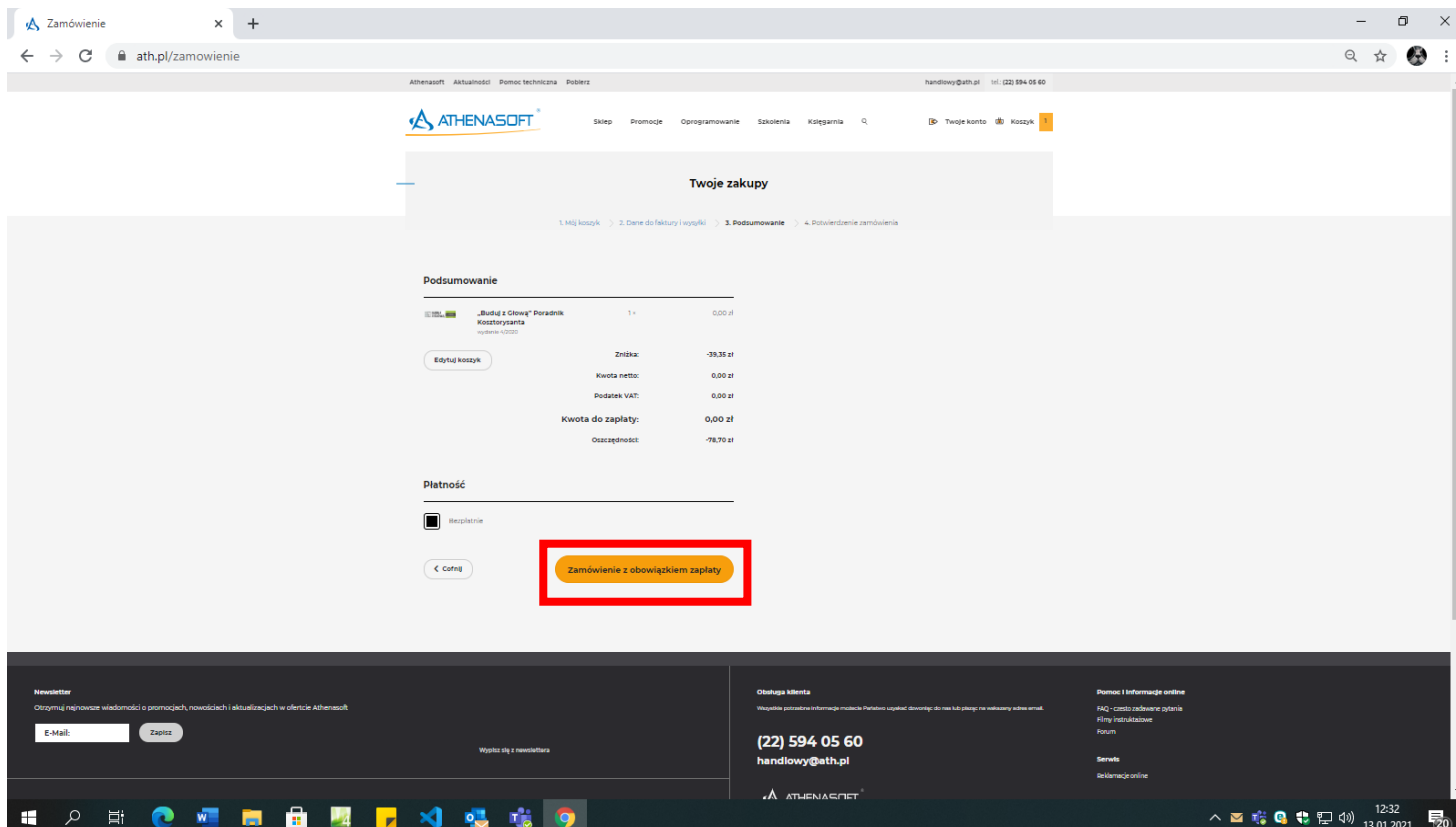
Zamówienie
ath.pl/zamowienie

Athenasoft Aktualności Pomoc techniczna Pobierz handlowy@ath.pl tel.: (22) 594 05 60

ATHENASOFT
Sklep Promocje Oprogramowanie Szkolenia Księgarnia
Twoje konto Koszyk 1

Twoje zakupy

1. Mój koszyk > 2. Dane do faktury i wysyłki > 3. Podsumowanie > 4. Potwierdzenie zamówienia

Podsumowanie

„Buduj z Głową" Poradnik Kosztorysanta
wydanie 4/2020
1 ×
0,00 zł

Edytuj koszyk
Zniżka: -39,35 zł
Kwota netto: 0,00 zł
Podatek VAT: 0,00 zł
Kwota do zapłaty: 0,00 zł
Oszczędności: -78,70 zł

Płatność

Bezpłatnie

Cofnij
Zamówienie z obowiązkiem zapłaty

Newsletter
Otrzymuj najnowsze wiadomości o promocjach, nowościach i aktualizacjach w ofercie Athenasoft
E-Mail:
Zapisz
Wypisz się z newslettera

Obsługa klienta
Wszystkie potrzebne informacje możecie Państwo uzyskać dzwoniąc do nas lub pisząc na wskazany adres email.
(22) 594 05 60
handlowy@ath.pl
ATHENASOFT

Pomoc i informacje online
FAQ - często zadawane pytania
Filmy instruktażowe
Forum

Serwis
Reklamacje online

12:32
13.01.2021
20